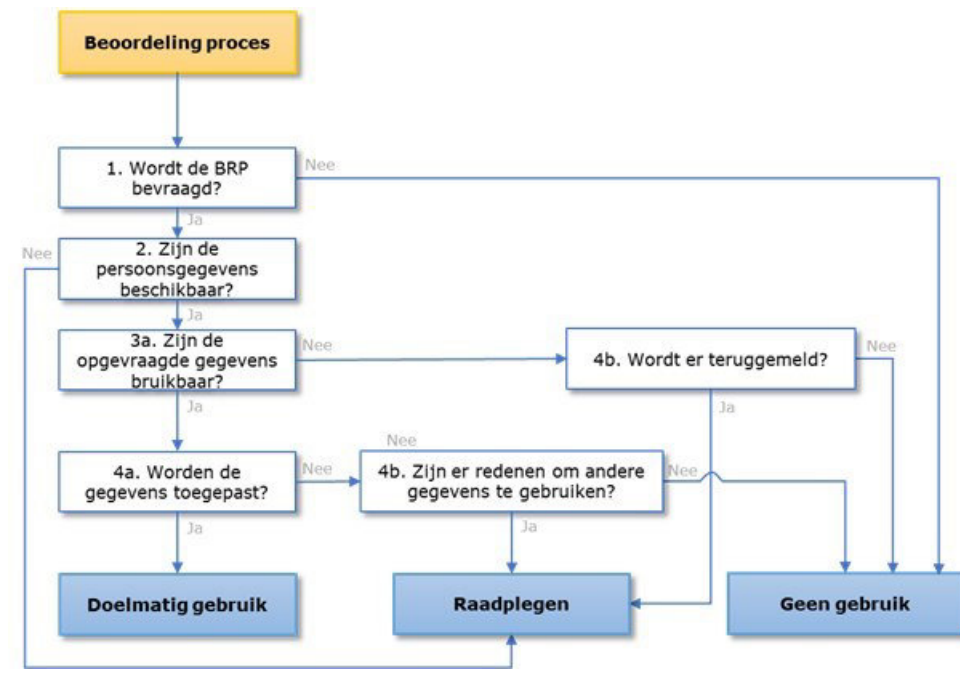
Beoordeling proces

1. Wordt de BRP bevraagd?

Nee

Ja

Nee

2. Zijn de persoonsgegevens beschikbaar?

Ja

3a. Zijn de opgevraagde gegevens bruikbaar?

Nee

4b. Wordt er teruggemeld?

Nee

Ja

Ja

Nee

4a. Worden de gegevens toegepast?

Nee

4b. Zijn er redenen om andere gegevens te gebruiken?

Nee

Ja

Ja

Doelmatig gebruik

Raadplegen

Geen gebruik